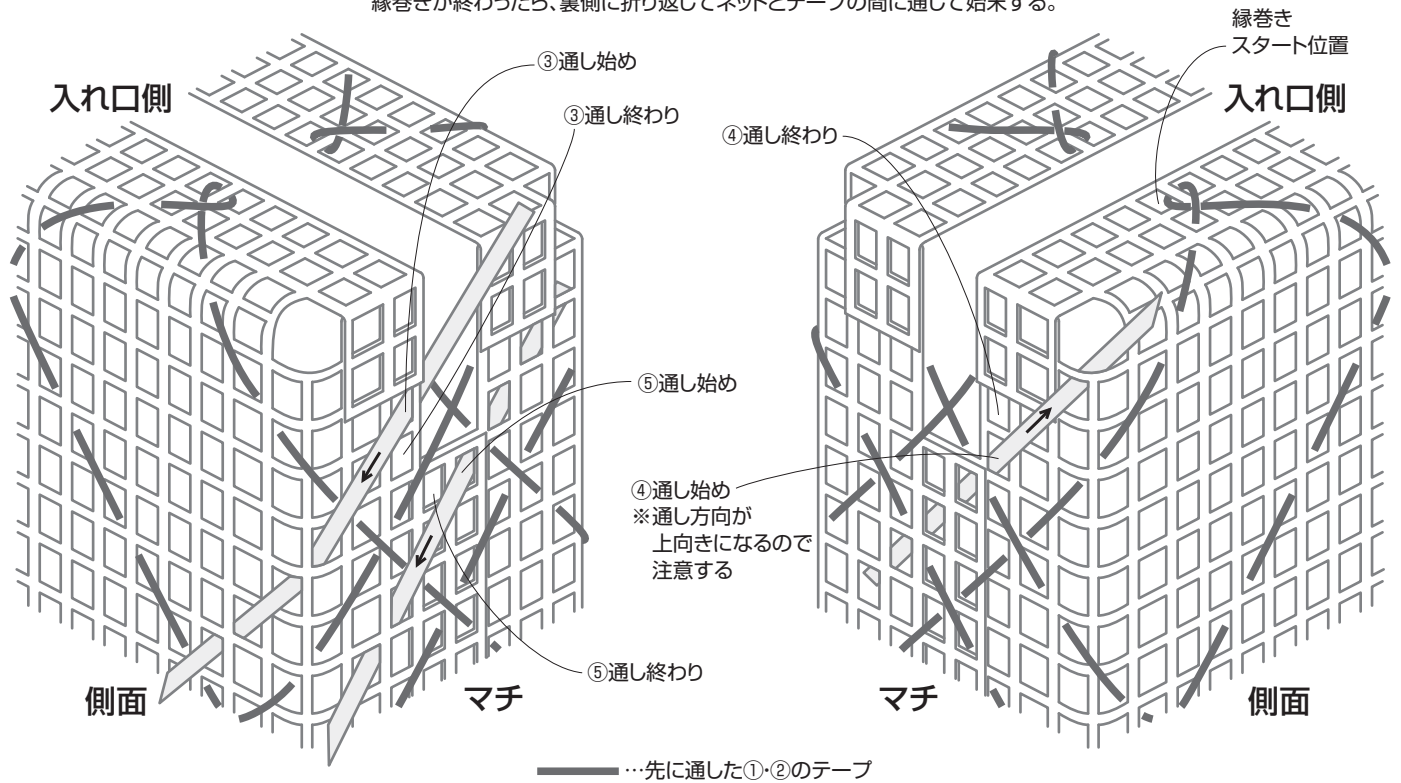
縁巻きが終わったら、裏側に折り返してネットとテープの間に通して始末する。

縁巻き
スタート位置

入れ口側

③通し始め

③通し終わり

入れ口側

④通し終わり

⑤通し始め

④通し始め
※通し方向が
上向きになるので
注意する

⑤通し終わり

側面

マチ

マチ

側面

…先に通した①・②のテープ